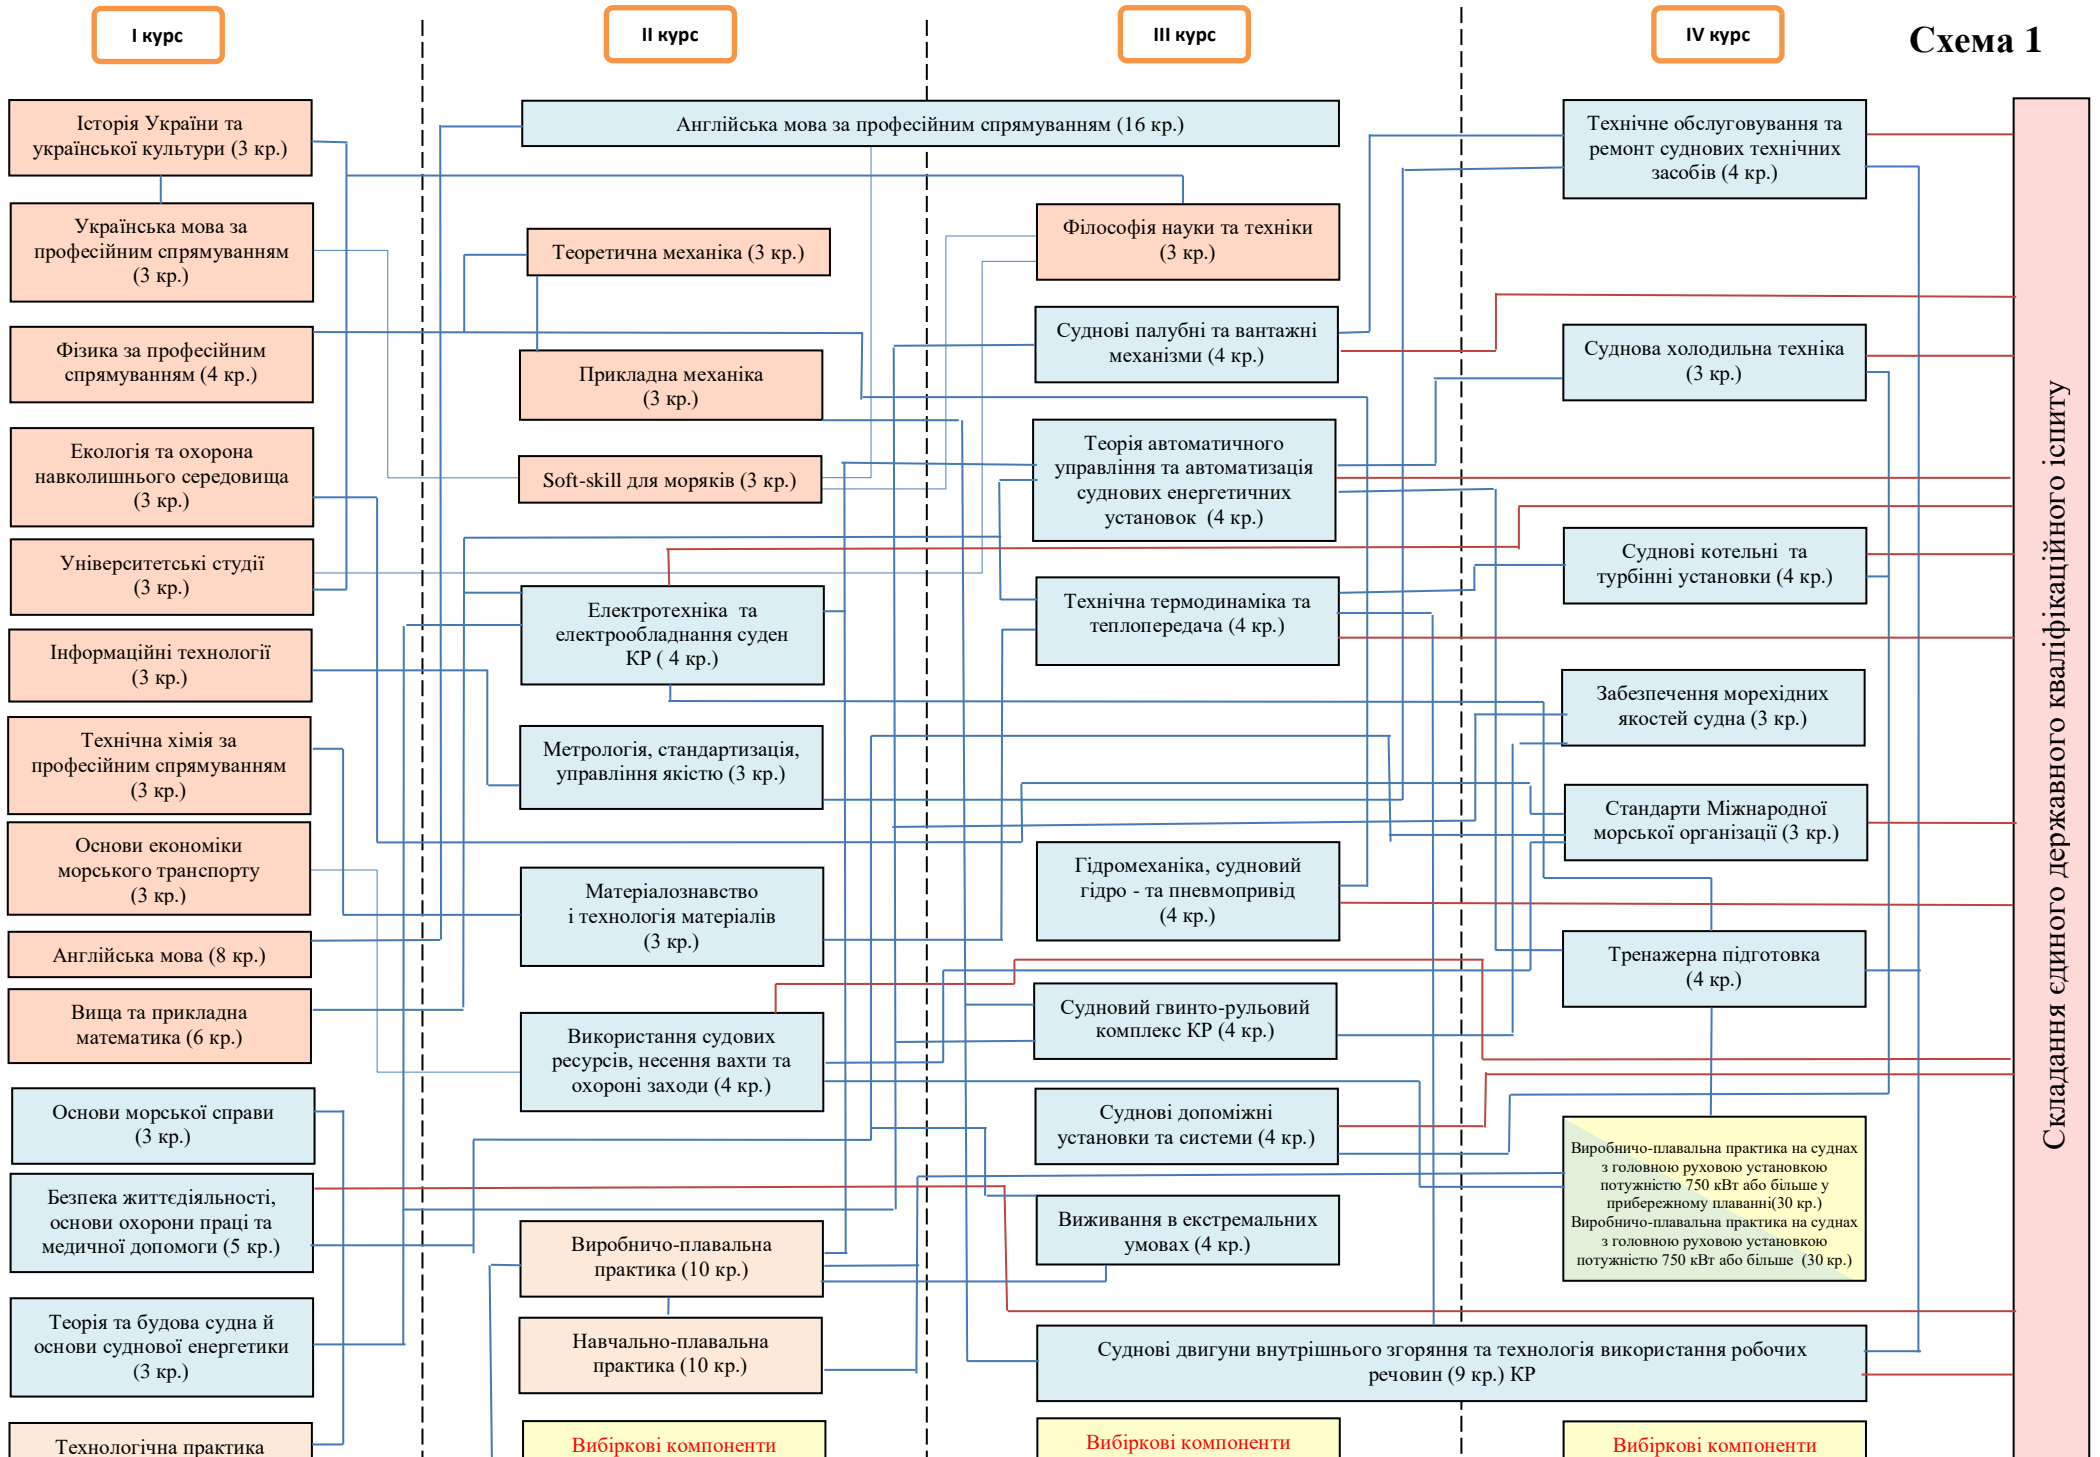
I курс

II курс

III курс

IV курс

Схема 1

Історія України та української культури (3 кр.)

Українська мова за професійним спрямуванням (3 кр.)

Фізика за професійним спрямуванням (4 кр.)

Екологія та охорона навколишнього середовища (3 кр.)

Університетські студії (3 кр.)

Інформаційні технології (3 кр.)

Технічна хімія за професійним спрямуванням (3 кр.)

Основи економіки морського транспорту (3 кр.)

Англійська мова (8 кр.)

Вища та прикладна математика (6 кр.)

Основи морської справи (3 кр.)

Безпека життєдіяльності, основи охорони праці та медичної допомоги (5 кр.)

Теорія та будова судна й основи суднової енергетики (3 кр.)

Технологічна практика

Англійська мова за професійним спрямуванням (16 кр.)

Теоретична механіка (3 кр.)

Прикладна механіка (3 кр.)

Soft-skill для моряків (3 кр.)

Електротехніка та електрообладнання суден КР ( 4 кр.)

Метрологія, стандартизація, управління якістю (3 кр.)

Матеріалознавство і технологія матеріалів (3 кр.)

Використання судових ресурсів, несення вахти та охороні заходи (4 кр.)

Виробничо-плавальна практика (10 кр.)

Навчально-плавальна практика (10 кр.)

Вибіркові компоненти

Філософія науки та техніки (3 кр.)

Суднові палубні та вантажні механізми (4 кр.)

Теорія автоматичного управління та автоматизація суднових енергетичних установок (4 кр.)

Технічна термодинаміка та теплопередача (4 кр.)

Гідромеханіка, судновий гідро - та пневмопривід (4 кр.)

Судновий гвинто-рульовий комплекс КР (4 кр.)

Суднові допоміжні установки та системи (4 кр.)

Виживання в екстремальних умовах (4 кр.)

Суднові двигуни внутрішнього згоряння та технологія використання робочих речовин (9 кр.) КР

Вибіркові компоненти

Технічне обслуговування та ремонт суднових технічних засобів (4 кр.)

Суднова холодильна техніка (3 кр.)

Суднові котельні та турбінні установки (4 кр.)

Забезпечення мореходних якостей судна (3 кр.)

Стандарти Міжнародної морської організації (3 кр.)

Тренажерна підготовка (4 кр.)

Виробничо-плавальна практика на суднах з головною руховою установкою потужністю 750 кВт або більше у прибережному плаванні(30 кр.)
Виробничо-плавальна практика на суднах з головною руховою установкою потужністю 750 кВт або більше (30 кр.)

Вибіркові компоненти

Складання єдиного державного кваліфікаційного іспиту